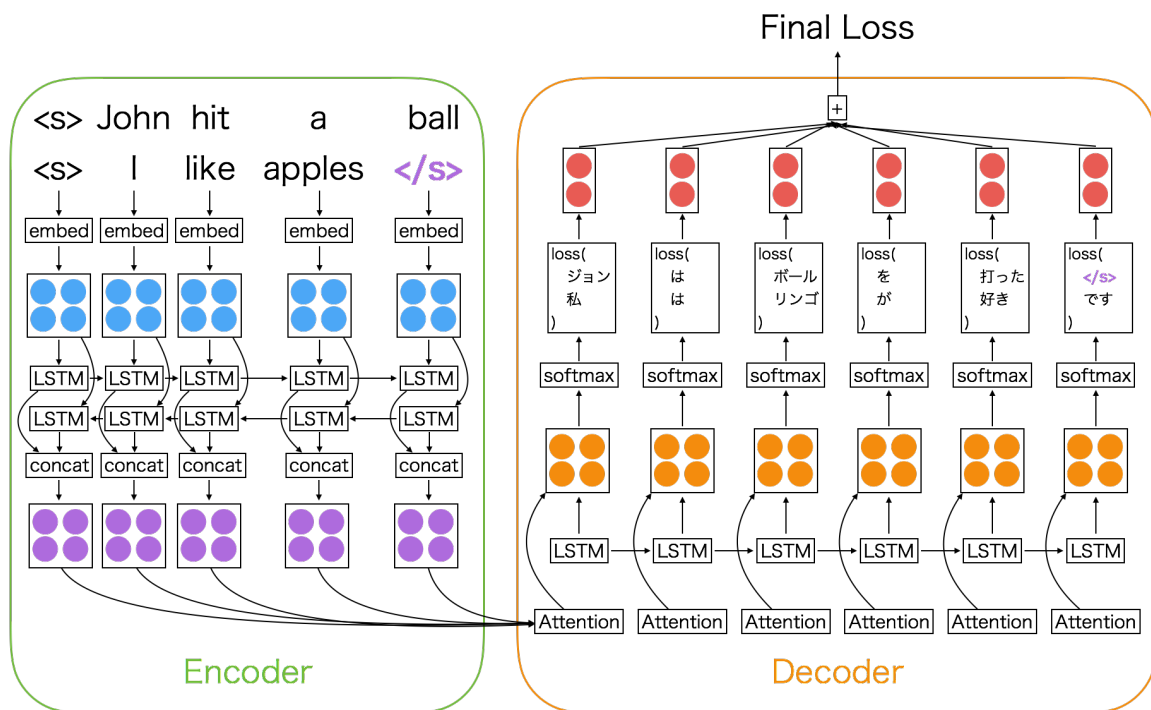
Final Loss

+

<s> John hit a ball
<s> I like apples </s>

embed embed embed embed embed

LSTM LSTM LSTM LSTM LSTM
LSTM LSTM LSTM LSTM LSTM

concat concat concat concat concat

Encoder

loss( ジョン 私 )
loss( は は )
loss( ボール リンゴ )
loss( を が )
loss( 打った 好き )
loss( </s> です )

softmax softmax softmax softmax softmax softmax

LSTM LSTM LSTM LSTM LSTM LSTM

Attention Attention Attention Attention Attention Attention

Decoder